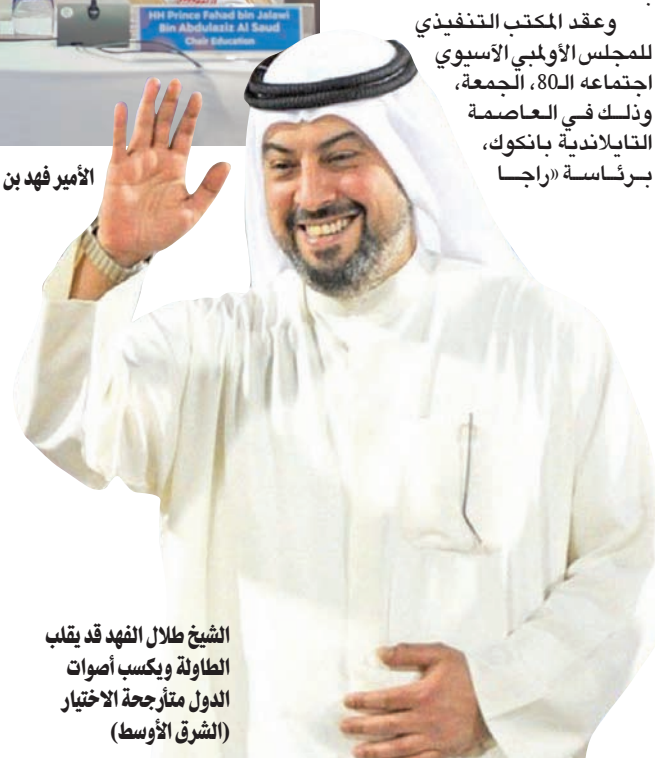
HH Prince Fahad bin Jalawi Bin Abdulaziz Al Saud
Chair Education

الأمير فهد بن

وعقد المكتب التنفيذي للمجلس الأولمبي الآسيوي اجتماعه الـ80، الجمعة، وذلك في العاصمة التايلاندية بانكوك، برئاسة «راجا

الشيخ طلال الفهد قد يقلب الطاولة ويكسب أصوات الدول متأرجحة الاختيار (الشرق الأوسط)